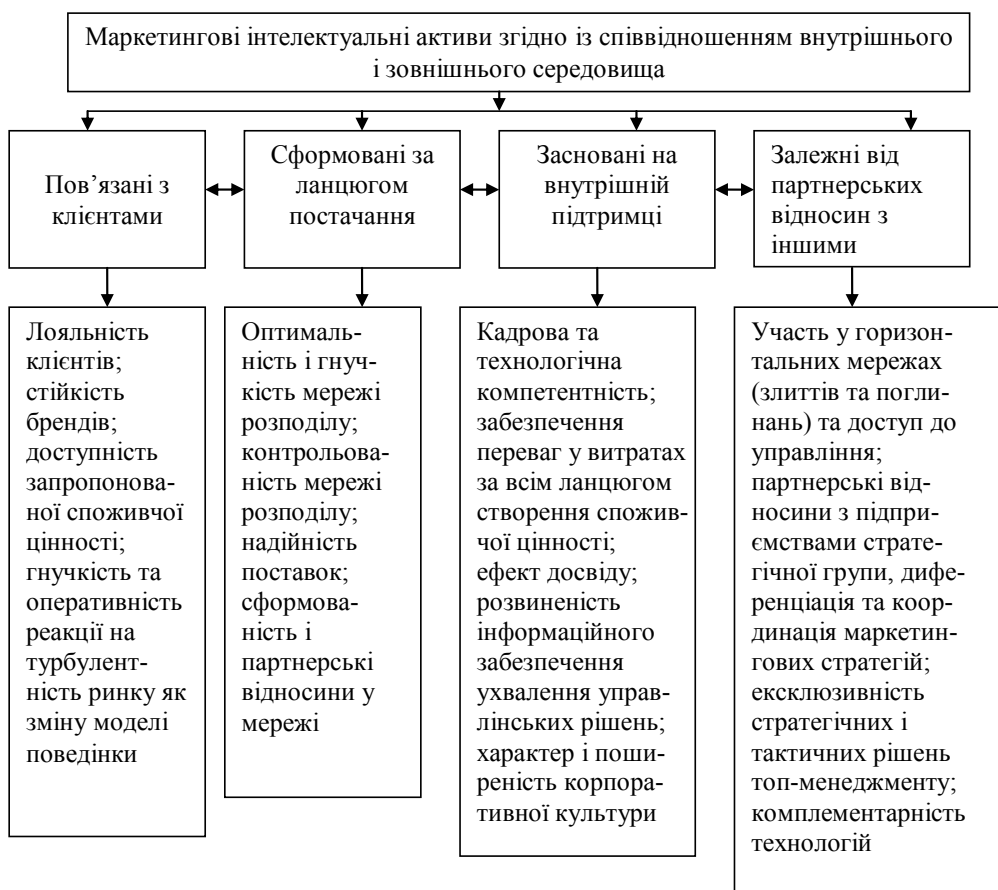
Маркетингові інтелектуальні активи згідно із співвідношенням внутрішнього і зовнішнього середовища

Пов'язані з клієнтами

Сформовані за ланцюгом постачання

Засновані на внутрішній підтримці

Залежні від партнерських відносин з іншими

Лояльність клієнтів; стійкість брендів; доступність запропонованої споживчої цінності; гнучкість та оперативність реакції на турбулентність ринку як зміну моделі поведінки

Оптимальність і гнучкість мережі розподілу; контрольованість мережі розподілу; надійність поставок; сформованість і партнерські відносини у мережі

Кадрова та технологічна компетентність; забезпечення переваг у витратах за всім ланцюгом створення споживчої цінності; ефект досвіду; розвиненість інформаційного забезпечення ухвалення управлінських рішень; характер і поширеність корпоративної культури

Участь у горизонтальних мережах (злиттів та поглинань) та доступ до управління; партнерські відносини з підприємствами стратегічної групи, диференціація та координація маркетингових стратегій; ексклюзивність стратегічних і тактичних рішень топ-менеджменту; комплементарність технологій